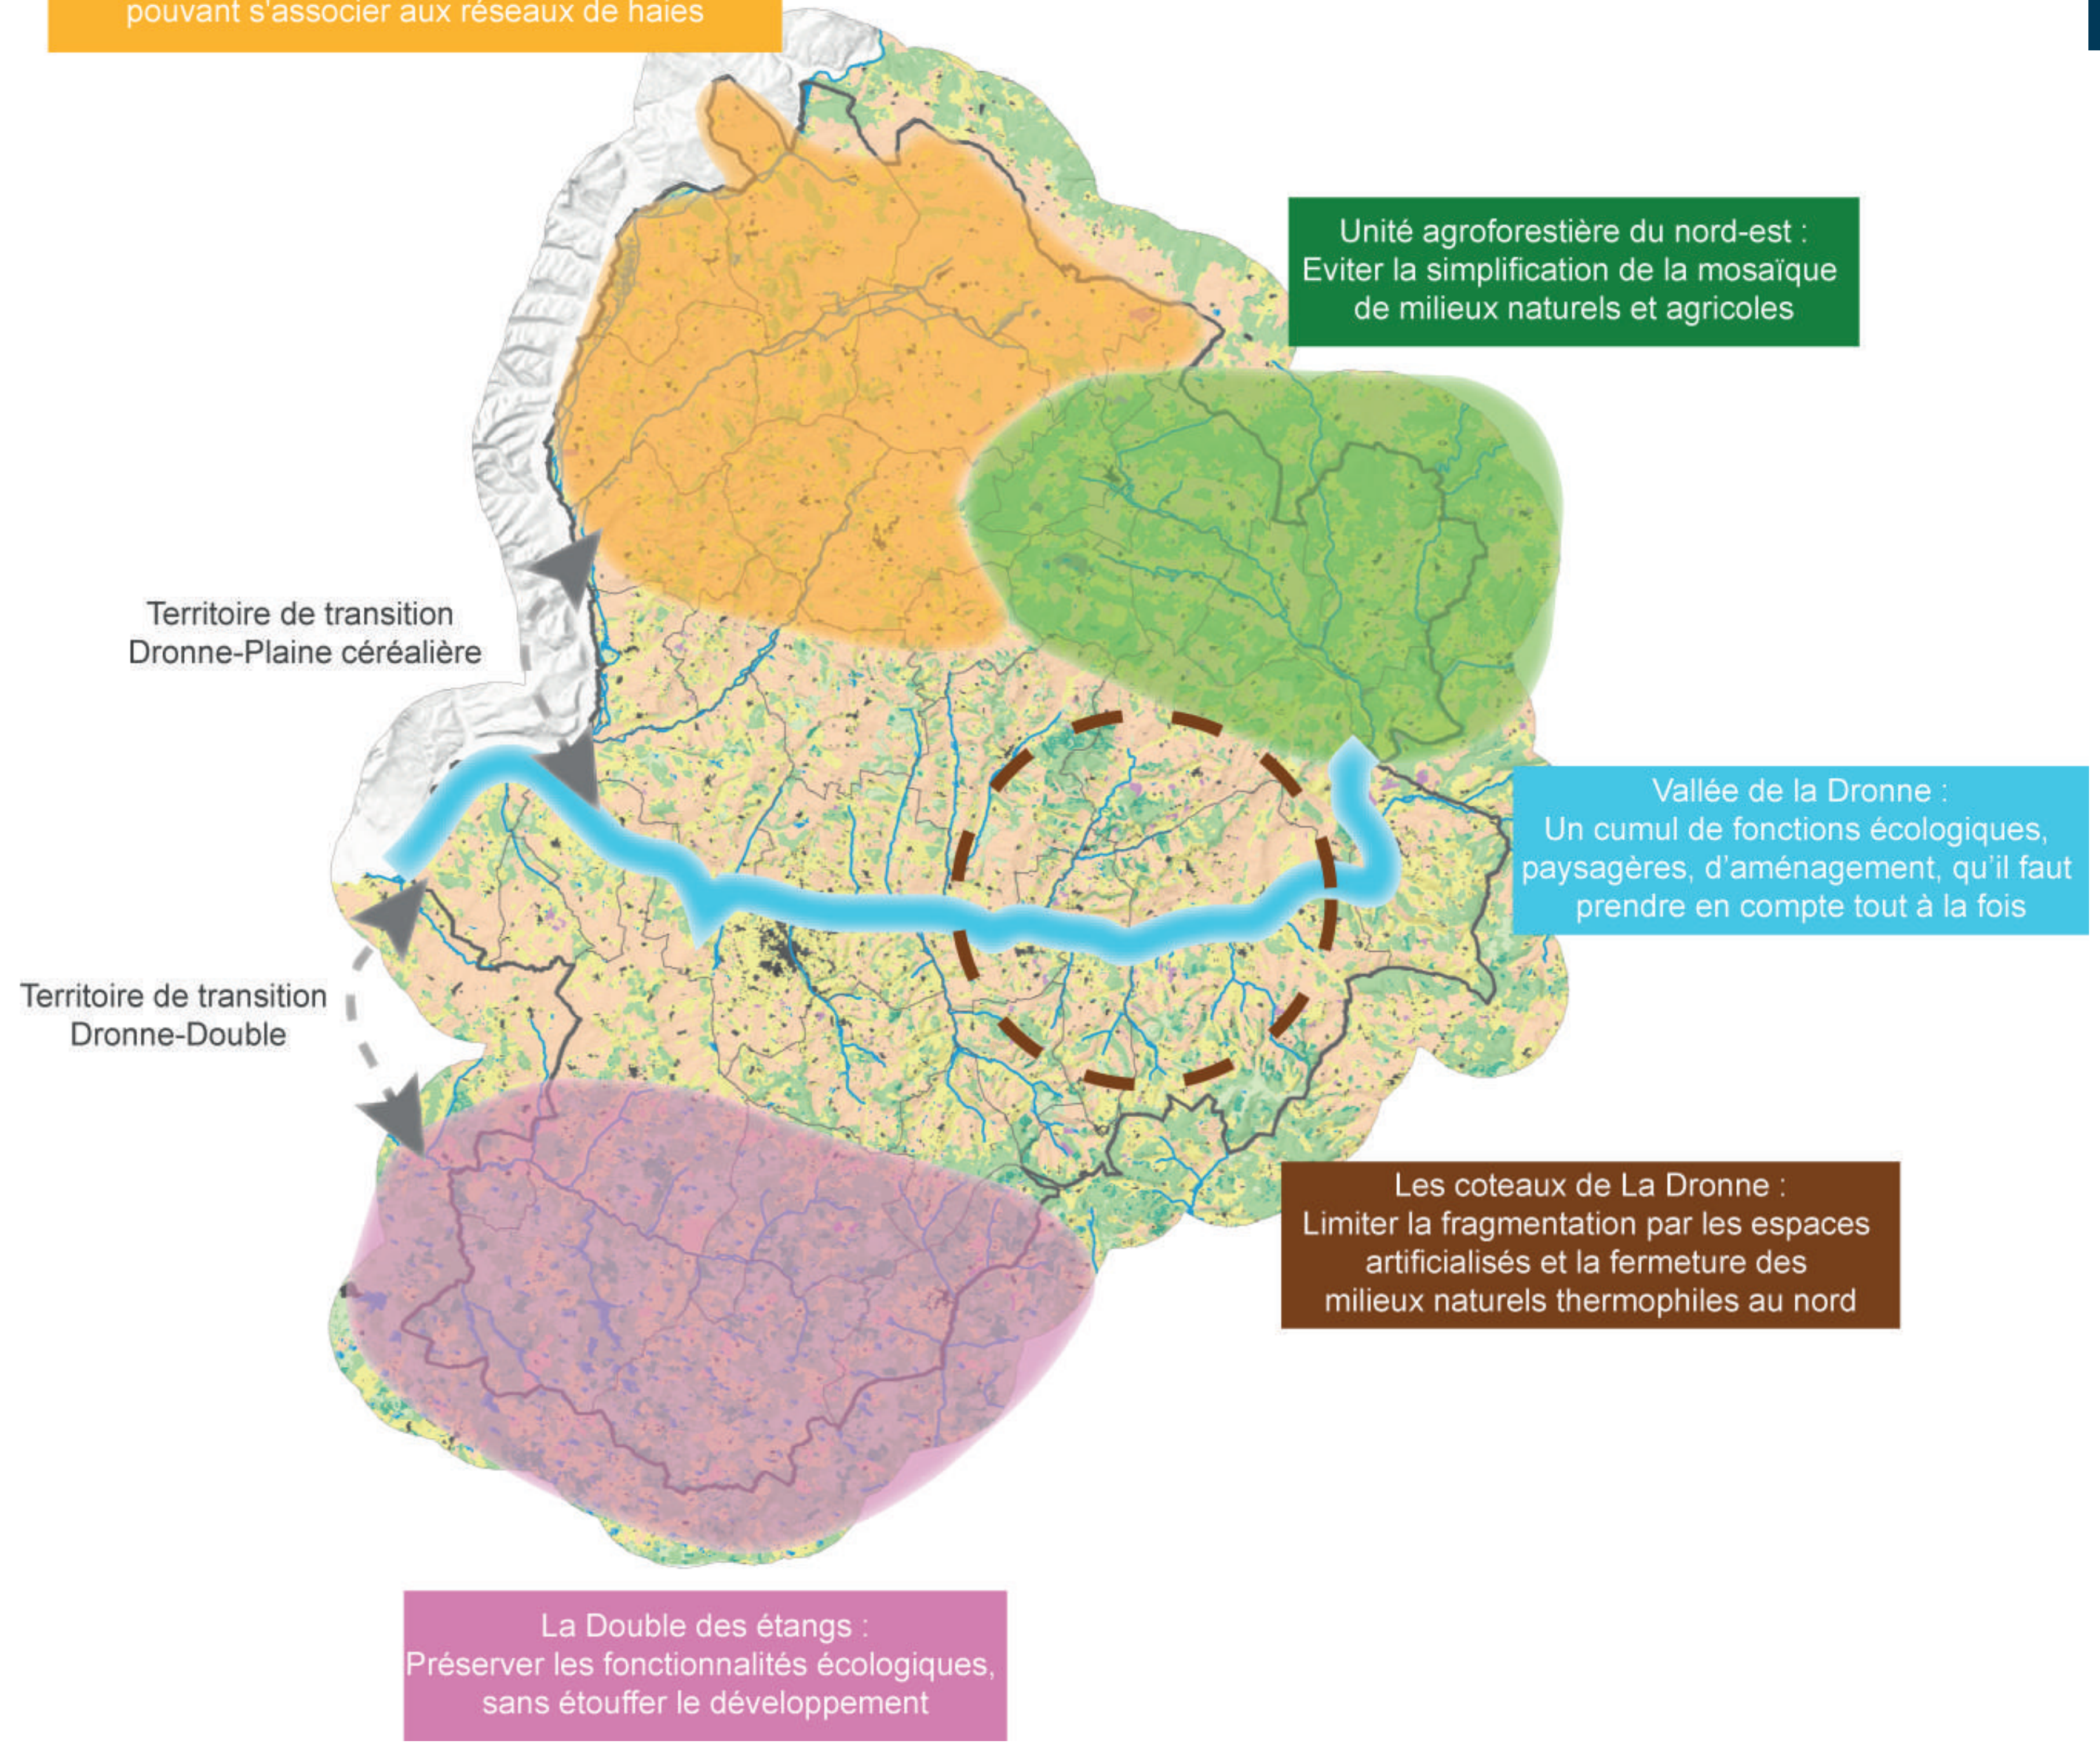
pouvant s'associer aux réseaux de haies

Unité agroforestière du nord-est :
Eviter la simplification de la mosaïque de milieux naturels et agricoles

Territoire de transition
Dronne-Plaine céréalière

Vallée de la Dronne :
Un cumul de fonctions écologiques, paysagères, d'aménagement, qu'il faut prendre en compte tout à la fois

Territoire de transition
Dronne-Double

Les coteaux de La Dronne :
Limiter la fragmentation par les espaces artificialisés et la fermeture des milieux naturels thermophiles au nord

La Double des étangs :
Préserver les fonctionnalités écologiques, sans étouffer le développement